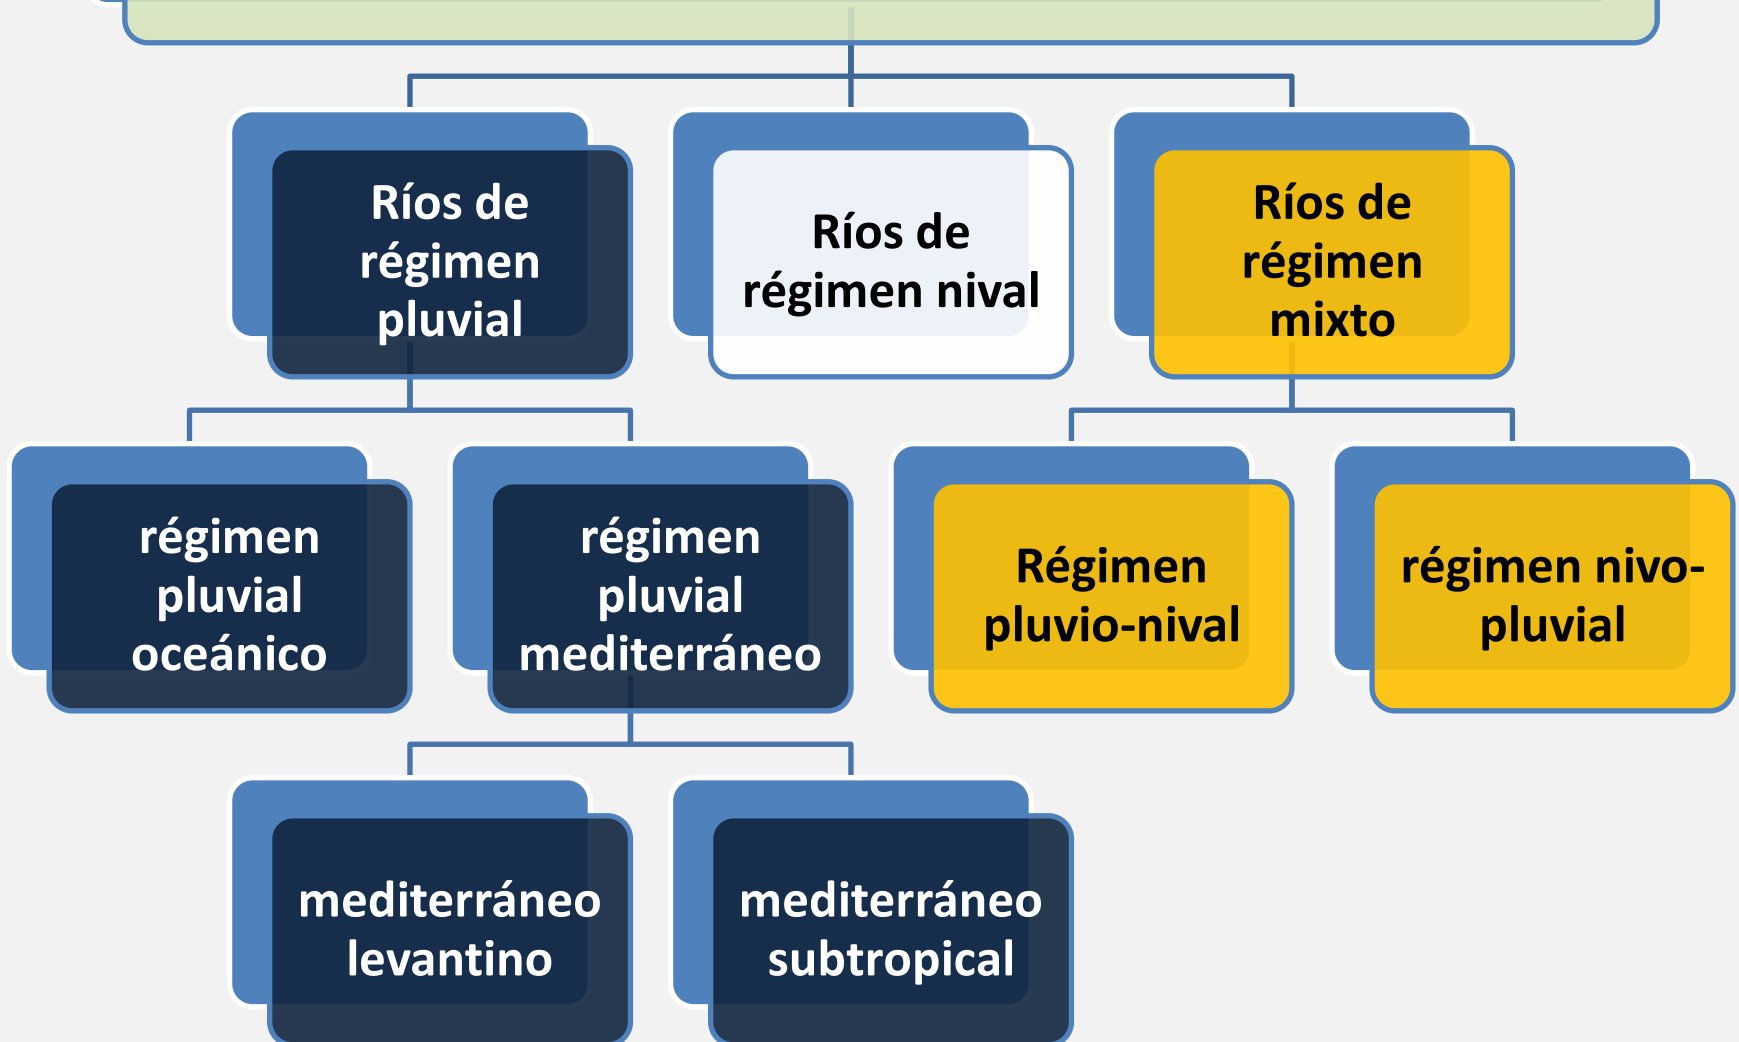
Ríos de régimen pluvial

Ríos de régimen nival

Ríos de régimen mixto

régimen pluvial oceánico

régimen pluvial mediterráneo

Régimen pluvio-nival

régimen nivo-pluvial

mediterráneo levantino

mediterráneo subtropical